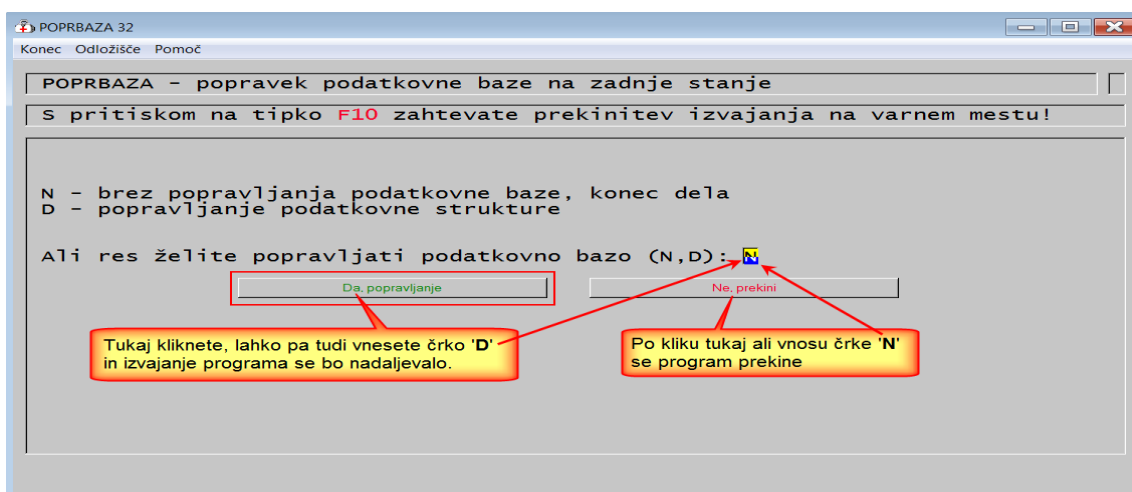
POPRBAZA 32

Konec Odložišče Pomoč

POPRBAZA - popravek podatkovne baze na zadnje stanje

S pritiskom na tipko F10 zahtevate prekinitev izvajanja na varnem mestu!

N - brez popravljanja podatkovne baze, konec dela
D - popravljanje podatkovne strukture

Ali res želite popravljati podatkovno bazo (N,D): N

Da, popravljanje

Ne, prekini

Tukaj kliknete, lahko pa tudi vnesete črko 'D' in izvajanje programa se bo nadaljevalo.

Po kliku tukaj ali vnosu črke 'N' se program prekine